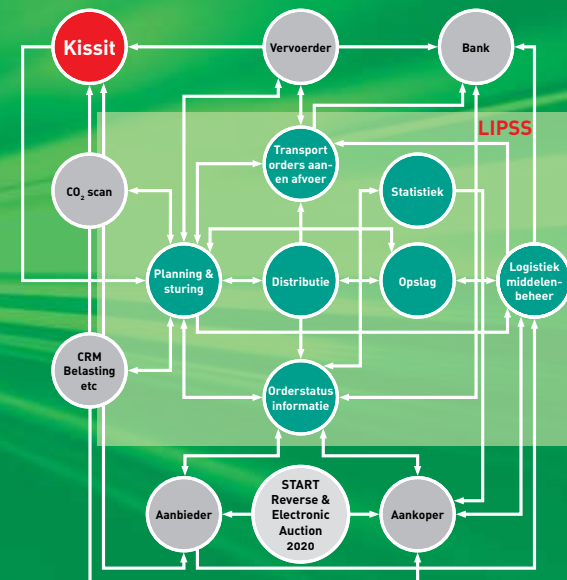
Kissit

Vervoerder

Bank

LIPSS

Transport orders aan- en afvoer

$CO_2$ scan

Statistiek

Planning & sturing

Distributie

Opslag

Logistiek middelenbeheer

CRM Belasting etc

Orderstatus informatie

Aanbieder

START Reverse & Electronic Auction 2020

Aankoper